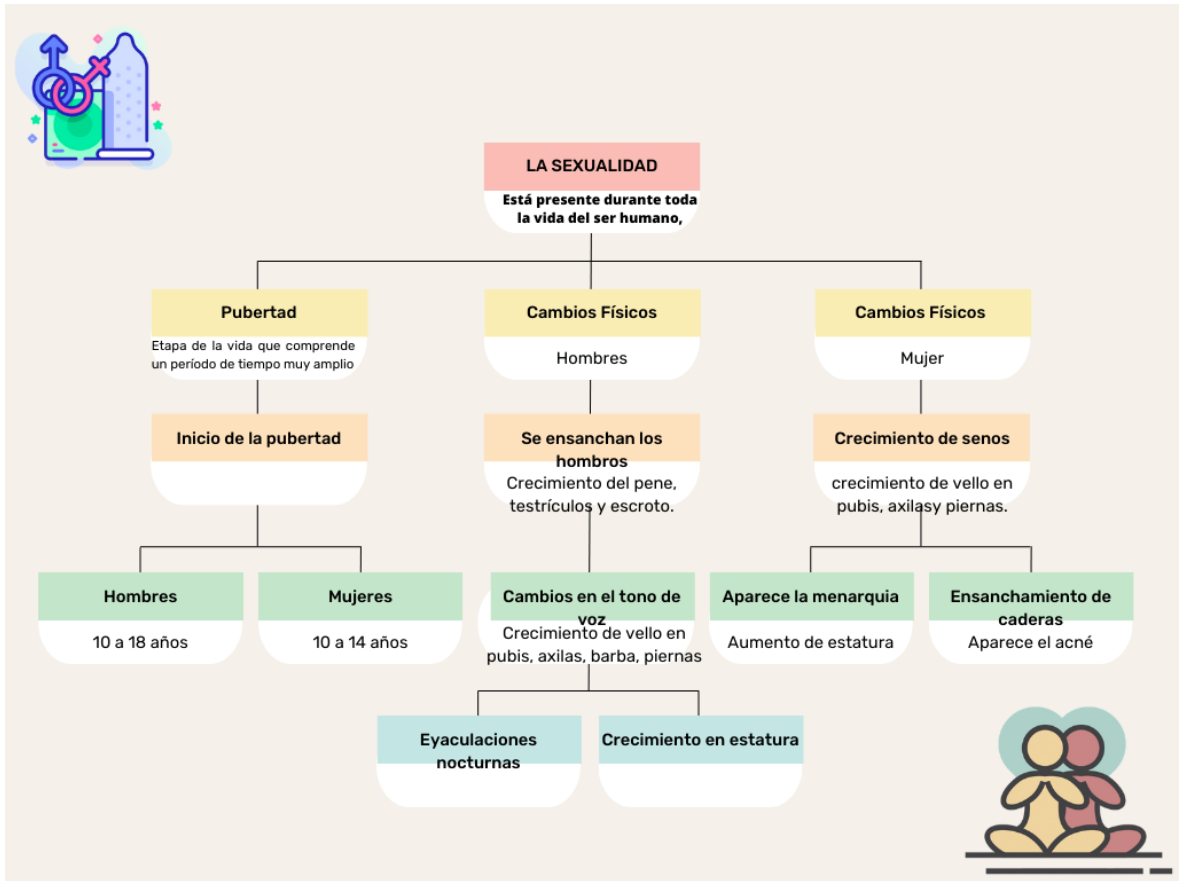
LA SEXUALIDAD

Está presente durante toda la vida del ser humano,

Pubertad

Etapa de la vida que comprende un período de tiempo muy amplio

Inicio de la pubertad

Hombres

10 a 18 años

Mujeres

10 a 14 años

Cambios Físicos

Hombres

Se ensanchan los hombros

Crecimiento del pene, testrículos y escroto.

Cambios en el tono de voz

Crecimiento de vello en pubis, axilas, barba, piernas

Eyaculaciones nocturnas

Crecimiento en estatura

Cambios Físicos

Mujer

Crecimiento de senos

crecimiento de vello en pubis, axilasy piernas.

Aparece la menarquia

Aumento de estatura

Ensanchamiento de caderas

Aparece el acné